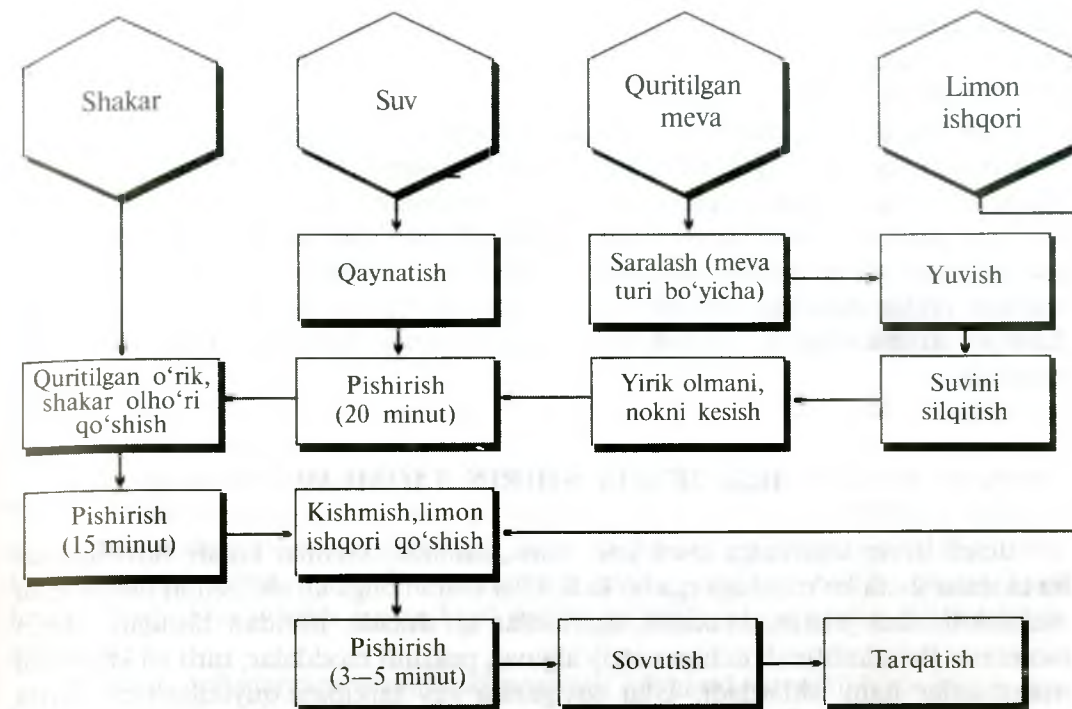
Shakar

Suv

Quritilgan meva

Limon ishqori

Qaynatish

Saralash (meva turi bo'yicha)

Yuvish

Quritilgan o'rik, shakar olho'ri qo'shish

Pishirish (20 minut)

Yirik olmani, nokni kesish

Suvini silqitish

Pishirish (15 minut)

Kishmish,limon ishqori qo'shish

Pishirish (3—5 minut)

Sovutish

Tarqatish